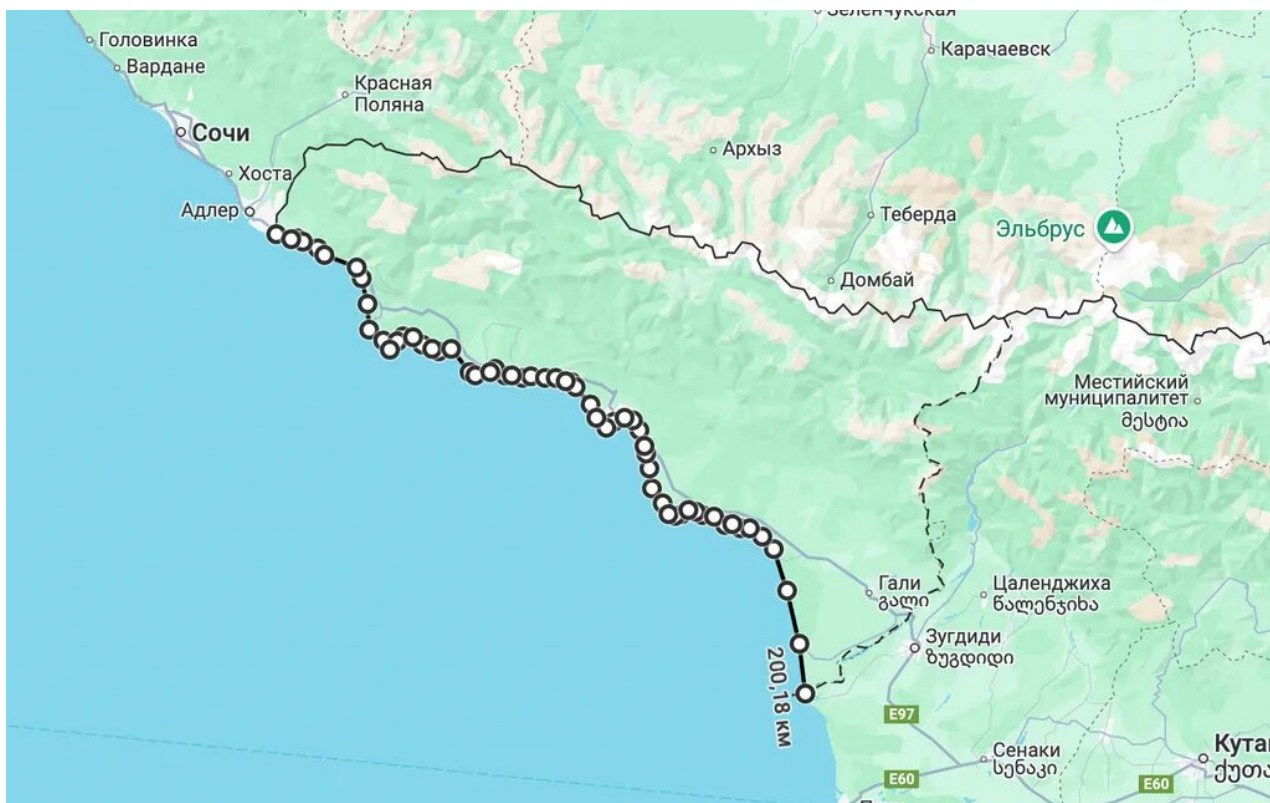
Зеленчукская
Головинка
Вардане
Карачаевск
Красная Поляна
Сочи
Хоста
Архыз
Адлер
Теберда
Эльбрус
Домбай
Местийский муниципалитет
მესტია
Гали
გალი
Цаленджиха
წალენჯიხა
Зугдиди
ზუგდიდი
200,18 км
E97
Сенаки
სენაკი
E60
E60
Кута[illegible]
ქუთა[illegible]